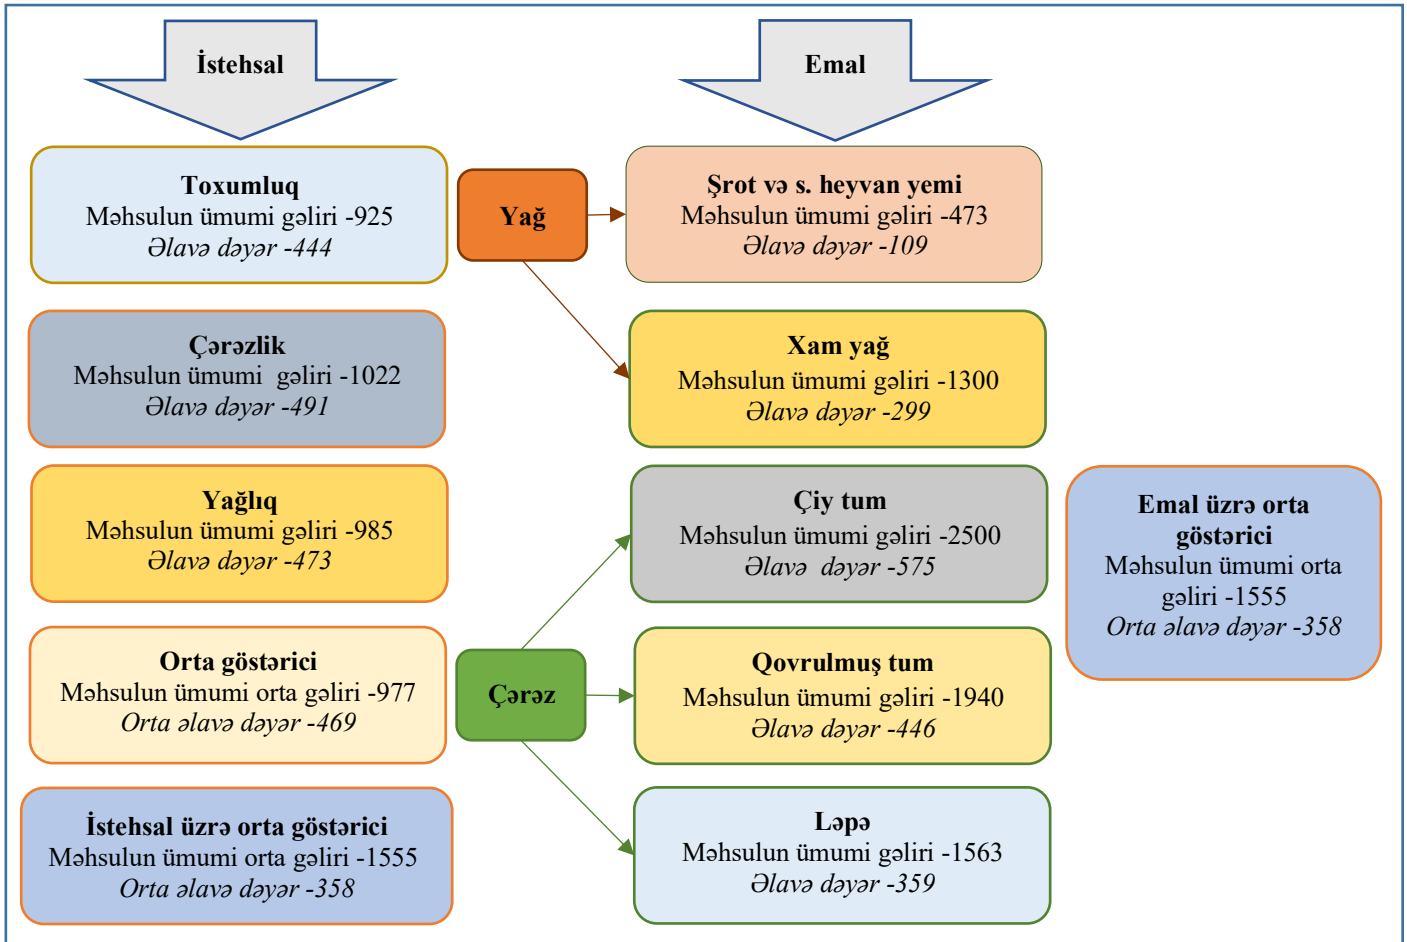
İstehsal

Emal

Toxumluq
Məhsulun ümumi gəliri -925
Əlavə dəyər -444

Yağ

Şrot və s. heyvan yemi
Məhsulun ümumi gəliri -473
Əlavə dəyər -109

Çərəzlik
Məhsulun ümumi gəliri -1022
Əlavə dəyər -491

Xam yağ
Məhsulun ümumi gəliri -1300
Əlavə dəyər -299

Yağlıq
Məhsulun ümumi gəliri -985
Əlavə dəyər -473

Çiy tum
Məhsulun ümumi gəliri -2500
Əlavə dəyər -575

Emal üzrə orta göstərici
Məhsulun ümumi orta gəliri -1555
Orta əlavə dəyər -358

Orta göstərici
Məhsulun ümumi orta gəliri -977
Orta əlavə dəyər -469

Çərəz

Qovrulmuş tum
Məhsulun ümumi gəliri -1940
Əlavə dəyər -446

İstehsal üzrə orta göstərici
Məhsulun ümumi orta gəliri -1555
Orta əlavə dəyər -358

Ləpə
Məhsulun ümumi gəliri -1563
Əlavə dəyər -359